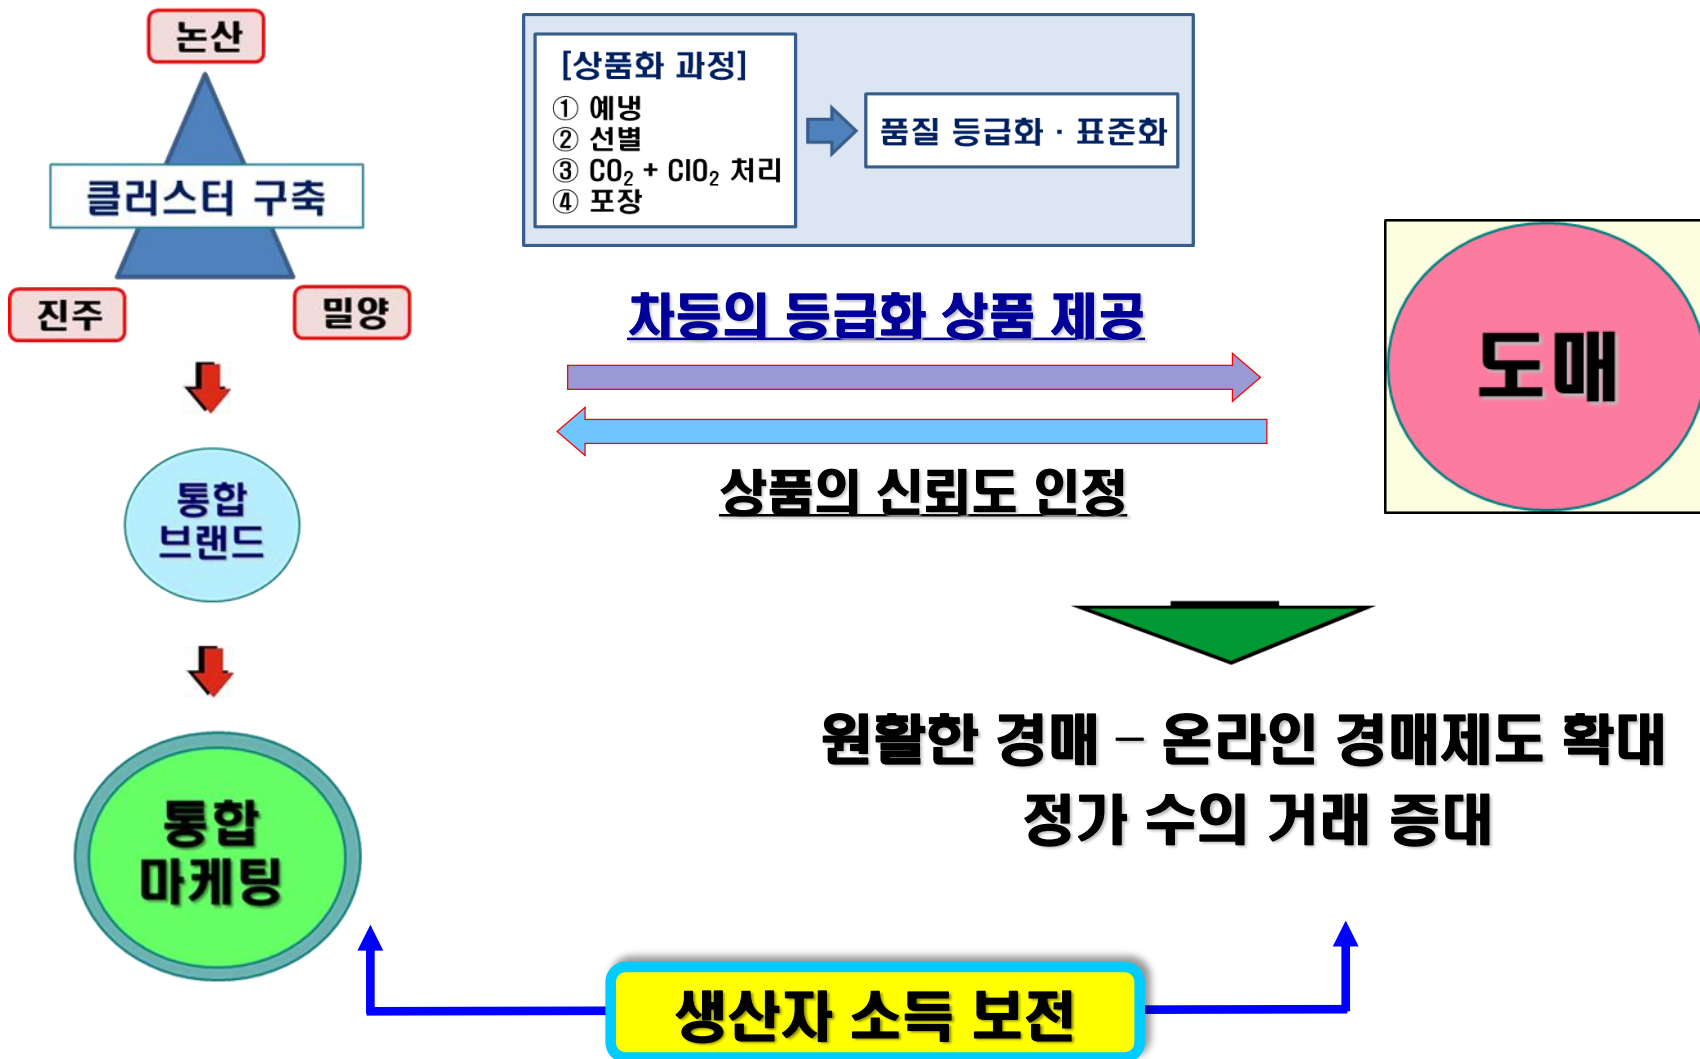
논산

클러스터 구축

진주

밀양

통합 브랜드

통합 마케팅

[상품화 과정]
① 예냉
② 선별
③ $CO_2$ + $ClO_2$ 처리
④ 포장

품질 등급화 · 표준화

차등의 등급화 상품 제공

상품의 신뢰도 인정

도매

원활한 경매 – 온라인 경매제도 확대
정가 수의 거래 증대

생산자 소득 보전